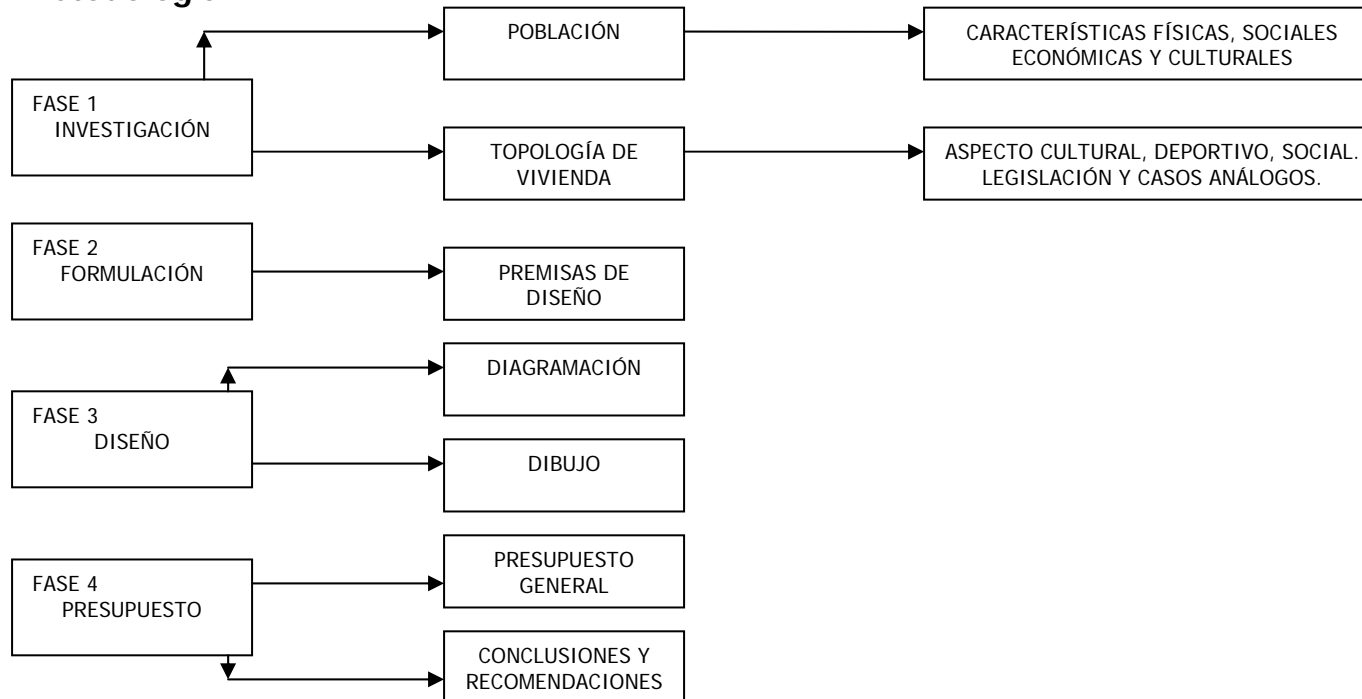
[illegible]

FASE 1
INVESTIGACIÓN

POBLACIÓN

CARACTERÍSTICAS FÍSICAS, SOCIALES ECONÓMICAS Y CULTURALES

TOPOLOGÍA DE VIVIENDA

ASPECTO CULTURAL, DEPORTIVO, SOCIAL. LEGISLACIÓN Y CASOS ANÁLOGOS.

FASE 2
FORMULACIÓN

PREMISAS DE DISEÑO

FASE 3
DISEÑO

DIAGRAMACIÓN

DIBUJO

FASE 4
PRESUPUESTO

PRESUPUESTO GENERAL

CONCLUSIONES Y RECOMENDACIONES